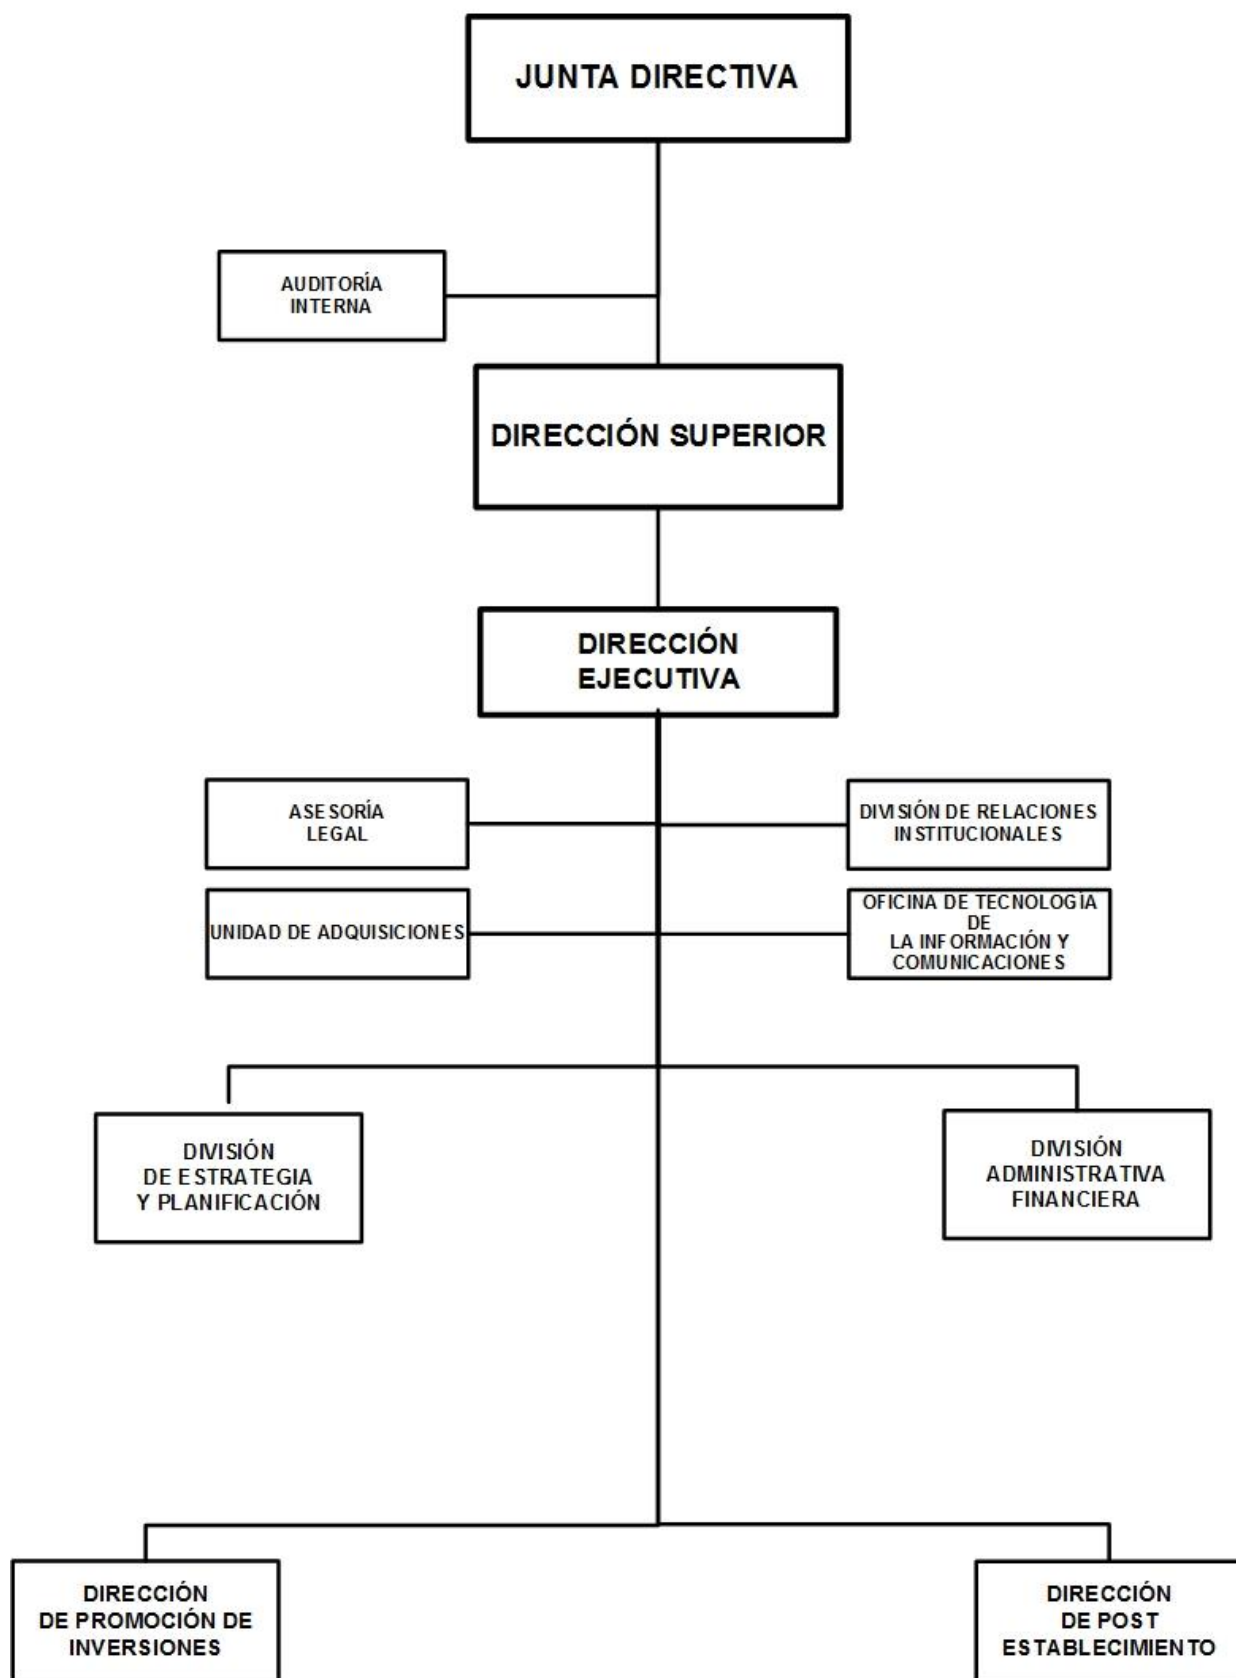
JUNTA DIRECTIVA

AUDITORÍA INTERNA

DIRECCIÓN SUPERIOR

DIRECCIÓN EJECUTIVA

ASESORÍA LEGAL

DIVISIÓN DE RELACIONES INSTITUCIONALES

UNIDAD DE ADQUISICIONES

OFICINA DE TECNOLOGÍA DE LA INFORMACIÓN Y COMUNICACIONES

DIVISIÓN DE ESTRATEGIA Y PLANIFICACIÓN

DIVISIÓN ADMINISTRATIVA FINANCIERA

DIRECCIÓN DE PROMOCIÓN DE INVERSIONES

DIRECCIÓN DE POST ESTABLECIMIENTO